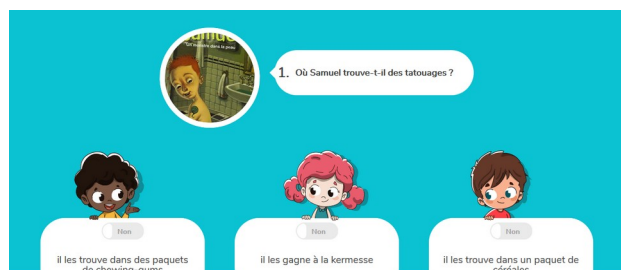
Samuel

Un monstre dans le pédo

1. Où Samuel trouve-t-il des tatouages ?

Non

il les trouve dans des paquets de chewing-gums

Non

il les gagne à la kermesse

Non

il les trouve dans un paquet de céréales